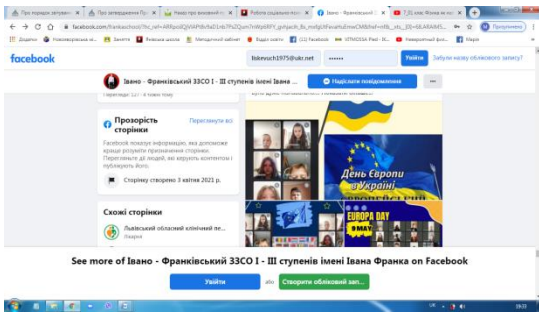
Про порядок затверд... | Про затвердження Пр... | Немає про внутрішній ... | Робоча соціально-пси... | Івано - Франківський ... | 7_01 new Фонок на ни...

facebook.com/frankaschool/?hc_ref=ARRpoIQjVWP0kfsD1nb7PsZQum7mWybRFY_gxhpsJh_Bs_mvfgUlfFxvrNoRmxCMBdhef=nf&_xts_[0]=68.ARA845...

Додатки | Нововорзелька ш... | Заняття | Якісна школа | Методичний кабінет | Відділ освіти | (11) Facebook | ІНТЕЛЕКТ Pad - Пе... | Некоректний фон... | Мерзі

facebook

liskevuch1975@ukr.net | Увійти | Забули назву облікового запису?

Івано - Франківський ЗЗСО І - ІІІ ступенів імені Івана ... | Надіслати повідомлення

Прозорість сторінки | Переглянути всі

Facebook показує інформацію, яка допоможе краще зрозуміти призначення сторінки. Перегляньте дії людей, які керують контентом і публікують його.

Сторінку створено 3 квітня 2021 р.

Схожі сторінки

Львівський обласний клінічний пе...

День Європи в Україні

EUROPA DAY 9 MAY

See more of Івано - Франківський ЗЗСО І - ІІІ ступенів імені Івана Франка on Facebook

Увійти | або | Створити обліковий зап...